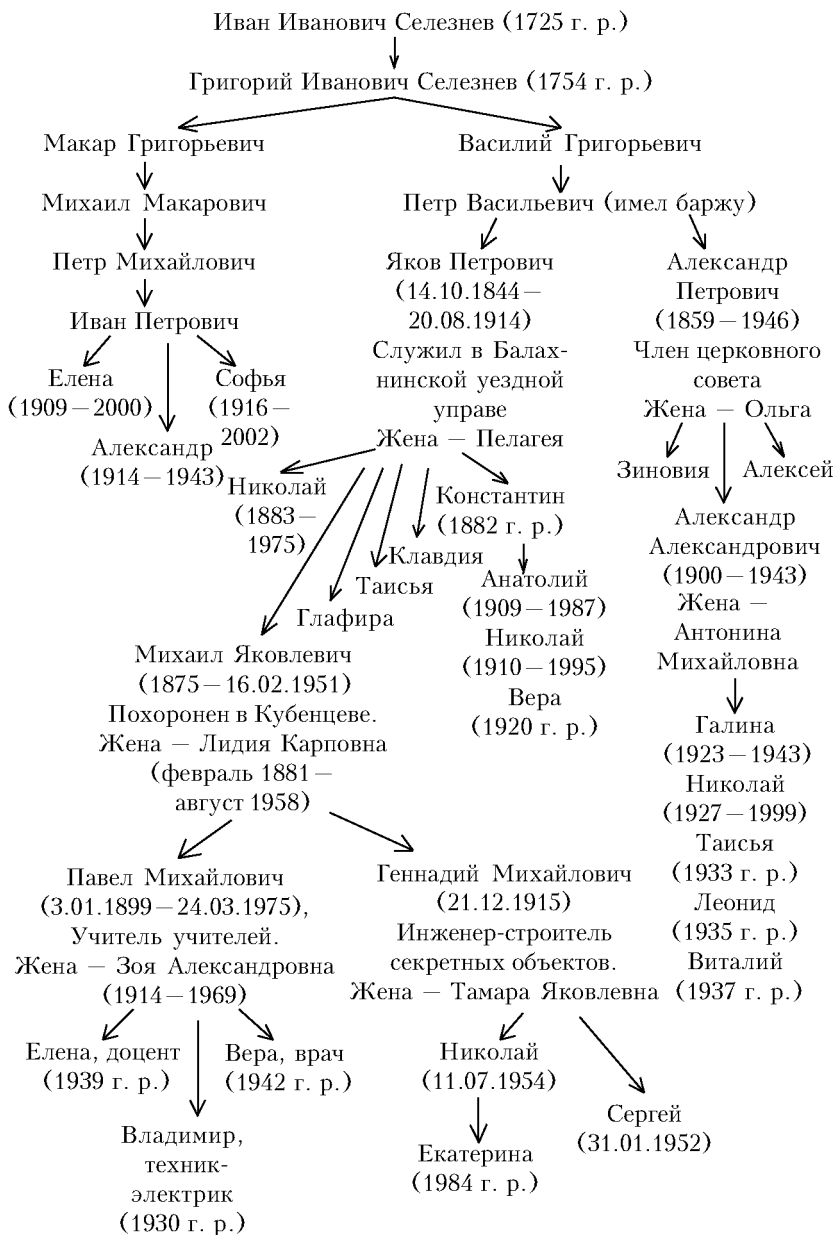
Иван Иванович Селезнев (1725 г. р.)

Григорий Иванович Селезнев (1754 г. р.)

Макар Григорьевич

Михаил Макарович

Петр Михайлович

Иван Петрович

Елена (1909 – 2000)

Александр (1914 – 1943)

Софья (1916 – 2002)

Василий Григорьевич

Петр Васильевич (имел баржу)

Яков Петрович (14.10.1844 – 20.08.1914) Служил в Балахнинской уездной управе Жена – Пелагея

Николай (1883 – 1975)

Константин (1882 г. р.)

Клавдия

Таисья

Глафира

Анатолий (1909 – 1987)

Николай (1910 – 1995)

Вера (1920 г. р.)

Михаил Яковлевич (1875 – 16.02.1951) Похоронен в Кубенцеве. Жена – Лидия Карповна (февраль 1881 – август 1958)

Александр Петрович (1859 – 1946) Член церковного совета Жена – Ольга

Зиновия

Алексей

Александр Александрович (1900 – 1943) Жена – Антонина Михайловна

Галина (1923 – 1943)

Николай (1927 – 1999)

Таисья (1933 г. р.)

Леонид (1935 г. р.)

Виталий (1937 г. р.)

Павел Михайлович (3.01.1899 – 24.03.1975), Учитель учителей. Жена – Зоя Александровна (1914 – 1969)

Геннадий Михайлович (21.12.1915) Инженер-строитель секретных объектов. Жена – Тамара Яковлевна

Елена, доцент (1939 г. р.)

Вера, врач (1942 г. р.)

Владимир, техник-электрик (1930 г. р.)

Николай (11.07.1954)

Екатерина (1984 г. р.)

Сергей (31.01.1952)